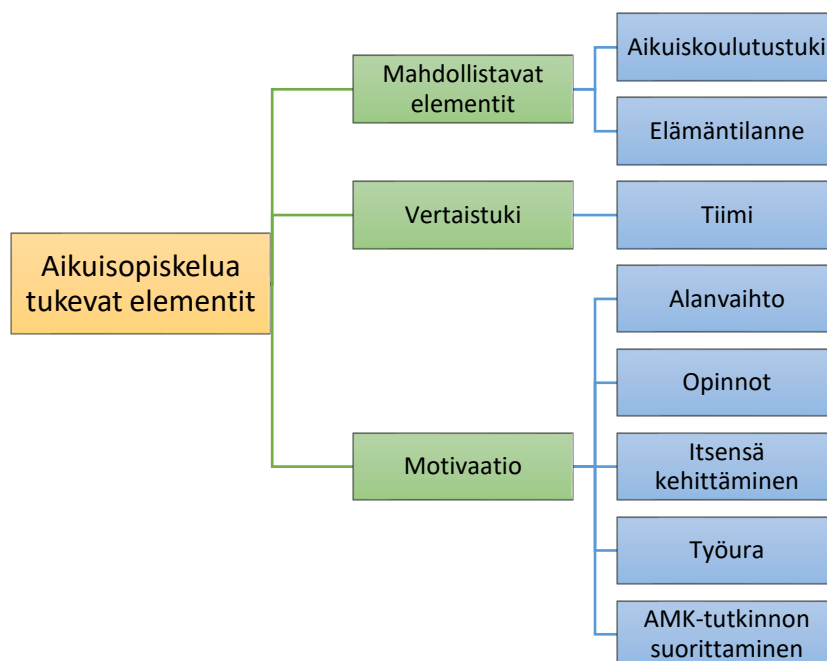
Aikuisopiskelua tukevat elementit

Mahdollistavat elementit

Aikuiskoulutustuki

Elämäntilanne

Vertaistuki

Tiimi

Motivaatio

Alanvaihto

Opinnot

Itsensä kehittäminen

Työura

AMK-tutkinnon suorittaminen